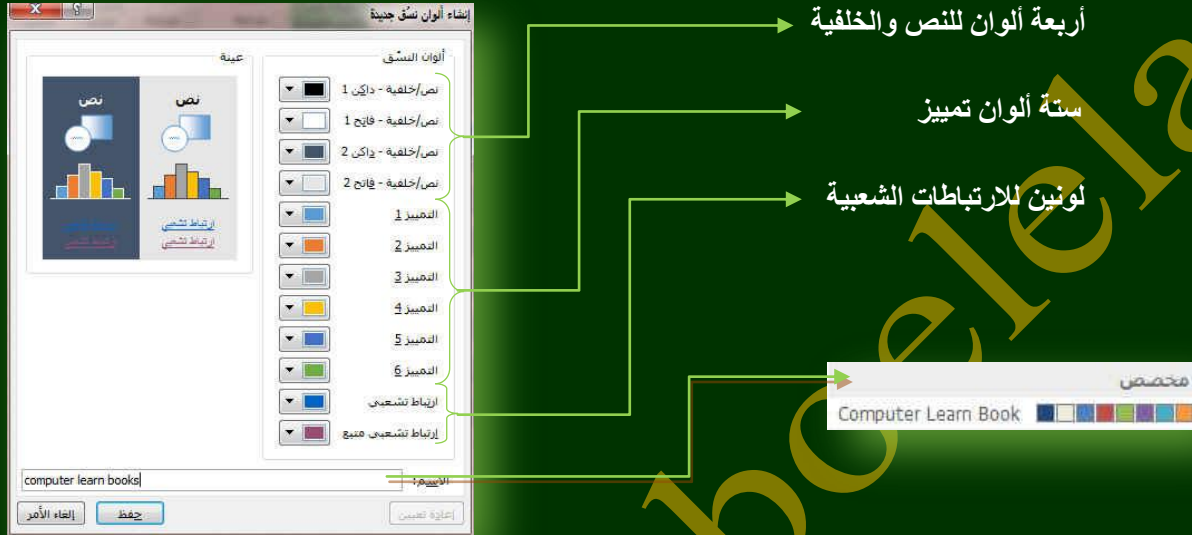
إنشاء ألوان نسق جديدة

ألوان النسق

نص/خلفية - داكن 1

نص/خلفية - فاتح 1

نص/خلفية - داكن 2

نص/خلفية - فاتح 2

التمييز 1

التمييز 2

التمييز 3

التمييز 4

التمييز 5

التمييز 6

ارتباط تشعبي

ارتباط تشعبي متبع

عينة

نص

نص

ارتباط تشعبي

ارتباط تشعبي

ارتباط تشعبي

ارتباط تشعبي

الاسم:

computer learn books

إعادة تعيين

حفظ

إلغاء الأمر

أربعة ألوان للنص والخلفية

ستة ألوان تمييز

لونين للارتباطات الشعبية

مخصص

Computer Learn Book

boelela